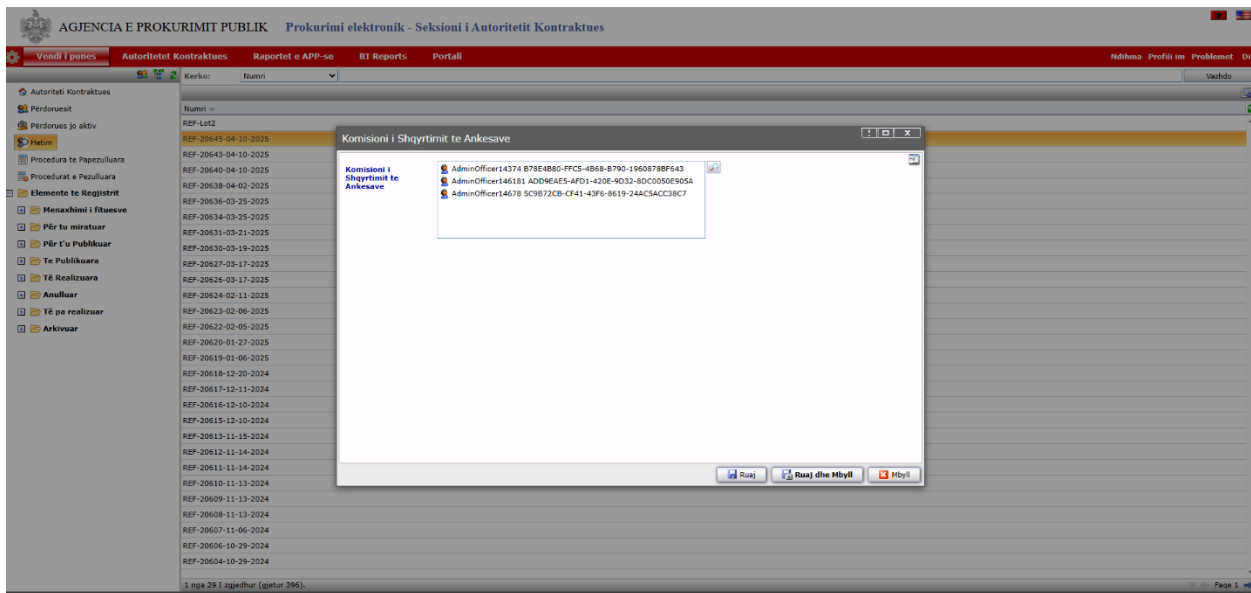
AGJENCIA E PROKURIMIT PUBLIK Prokurimi elektronik - Seksioni i Autoritetit Kontraktues

Vendi i punes Autoritetet Kontraktues Raportet e APP-se BI Reports Portali

Ndihma Profili im Problemet Di

Kerko: Numri

Vazhdo

Autoriteti Kontraktues
Përdoruesit
Përdorues jo aktiv
Hetim
Procedura te Papezulluara
Procedurat e Pezulluara
Elemente te Regjistrit
Menaxhimi i fituesve
Për tu miratuar
Për t'u Publikuar
Te Publikuara
Të Realizuara
Anulluar
Të pa realizuar
Arkivuar

Numri
REF-Lot2
REF-20645-04-10-2025
REF-20643-04-10-2025
REF-20640-04-10-2025
REF-20638-04-02-2025
REF-20636-03-25-2025
REF-20634-03-25-2025
REF-20631-03-21-2025
REF-20630-03-19-2025
REF-20627-03-17-2025
REF-20626-03-17-2025
REF-20624-02-11-2025
REF-20623-02-06-2025
REF-20622-02-05-2025
REF-20620-01-27-2025
REF-20619-01-06-2025
REF-20618-12-20-2024
REF-20617-12-11-2024
REF-20616-12-10-2024
REF-20615-12-10-2024
REF-20613-11-15-2024
REF-20612-11-14-2024
REF-20611-11-14-2024
REF-20610-11-13-2024
REF-20609-11-13-2024
REF-20608-11-13-2024
REF-20607-11-06-2024
REF-20606-10-29-2024
REF-20604-10-29-2024

1 nga 29 I zgjedhur (gjetur 396).

Faqe 1

Komisioni i Shqyrtimit te Ankesave

Komisioni i Shqyrtimit te Ankesave

AdminOfficer14374 B78E4B80-FFC5-4B68-B790-1960878BF643
AdminOfficer146181 ADD9EAE5-AFD1-420E-9D32-8DC0050E905A
AdminOfficer14678 5C9B72CB-CF41-43F6-8619-24AC5ACC38C7

Ruaj Ruaj dhe Mbyll Mbyll